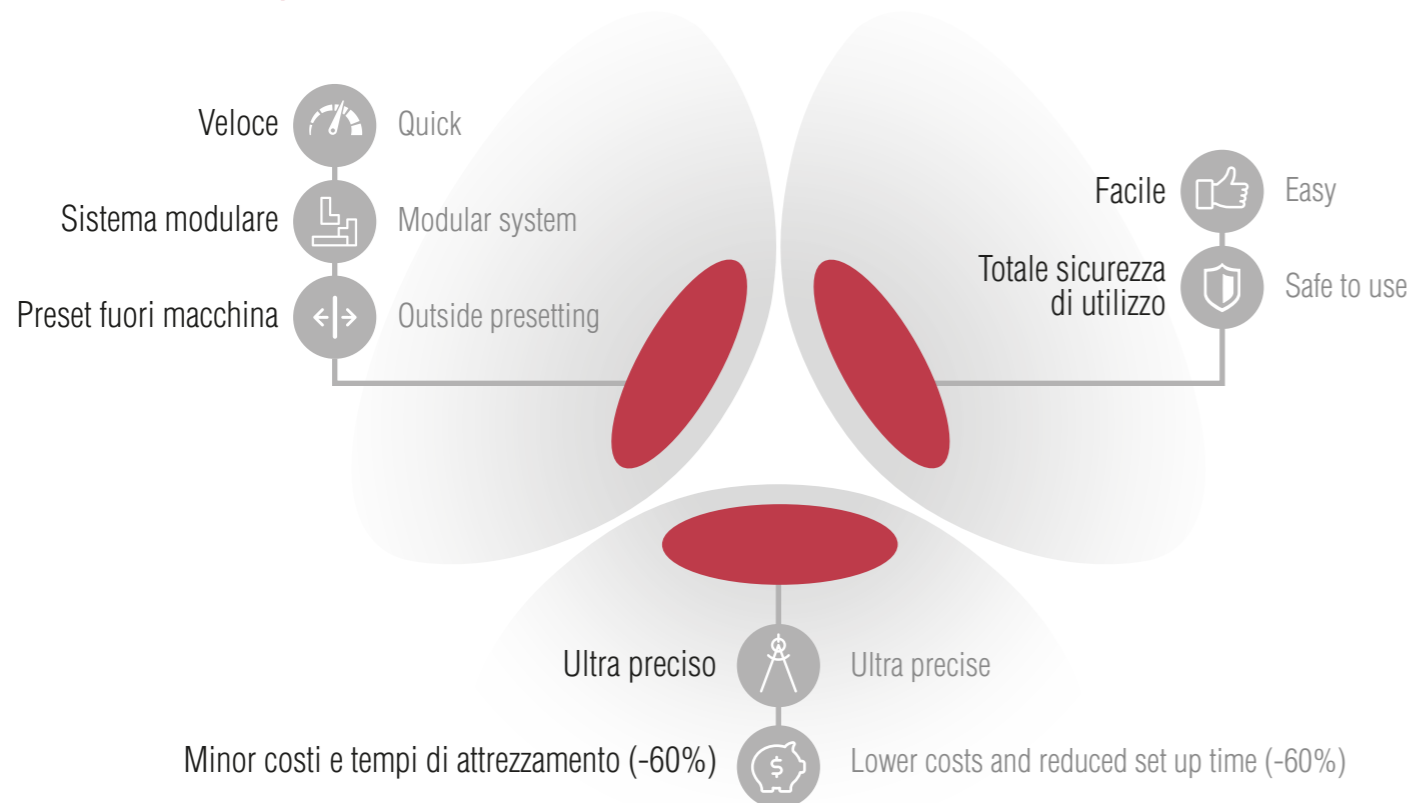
Veloce Quick

Sistema modulare Modular system

Preset fuori macchina Outside presetting

Facile Easy

Totale sicurezza di utilizzo Safe to use

Ultra preciso Ultra precise

Minor costi e tempi di attrezzamento (-60%) Lower costs and reduced set up time (-60%)